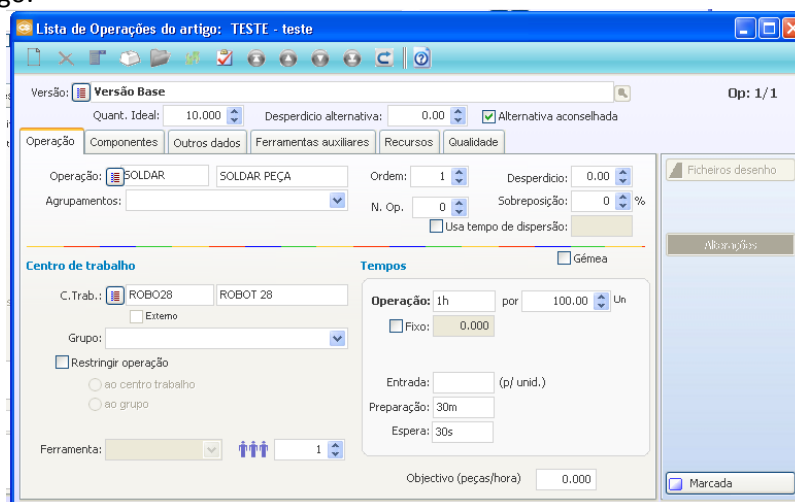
Lista de Operações do artigo: TESTE - teste

Versão: Versão Base

Op: 1/1

Quant. Ideal: 10.000

Desperdicio alternativa: 0.00

Alternativa aconselhada

Operação | Componentes | Outros dados | Ferramentas auxiliares | Recursos | Qualidade

Operação: SOLDAR SOLDAR PEÇA

Agrupamentos:

Ordem: 1

N. Op. 0

Desperdicio: 0.00

Sobreposição: 0 %

Usa tempo de dispersão:

Ficheiros desenho

Alterações

Centro de trabalho

C.Trab.: ROBO28 ROBOT 28

Externo

Grupo:

Restringir operação

ao centro trabalho

ao grupo

Ferramenta: 1

Gémea

Tempos

Operação: 1h por 100.00 Un

Fixo: 0.000

Entrada: (p/ unid.)

Preparação: 30m

Espera: 30s

Objectivo (peças/hora) 0.000

Marcada